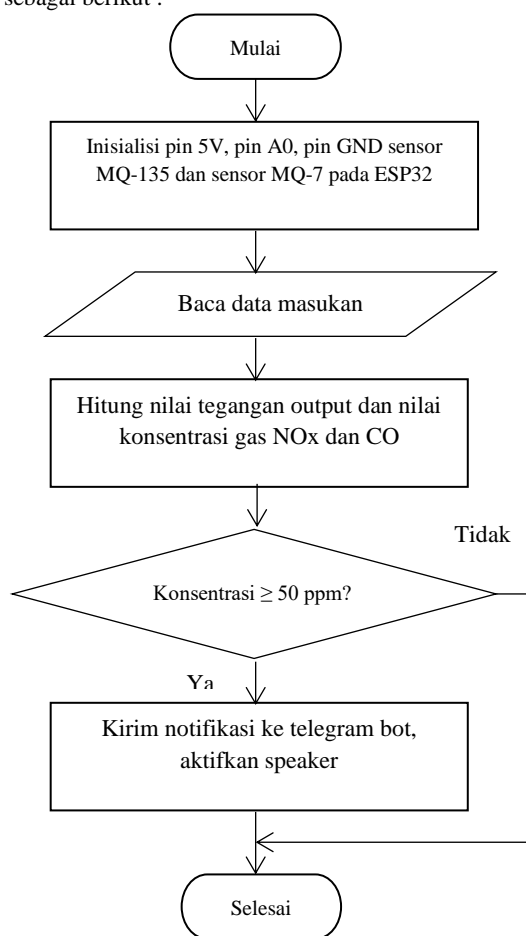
sebagai berikut :

Mulai

Inisialisi pin 5V, pin A0, pin GND sensor MQ-135 dan sensor MQ-7 pada ESP32

Baca data masukan

Hitung nilai tegangan output dan nilai konsentrasi gas NOx dan CO

Tidak

Konsentrasi ≥ 50 ppm?

Ya

Kirim notifikasi ke telegram bot, aktifkan speaker

Selesai